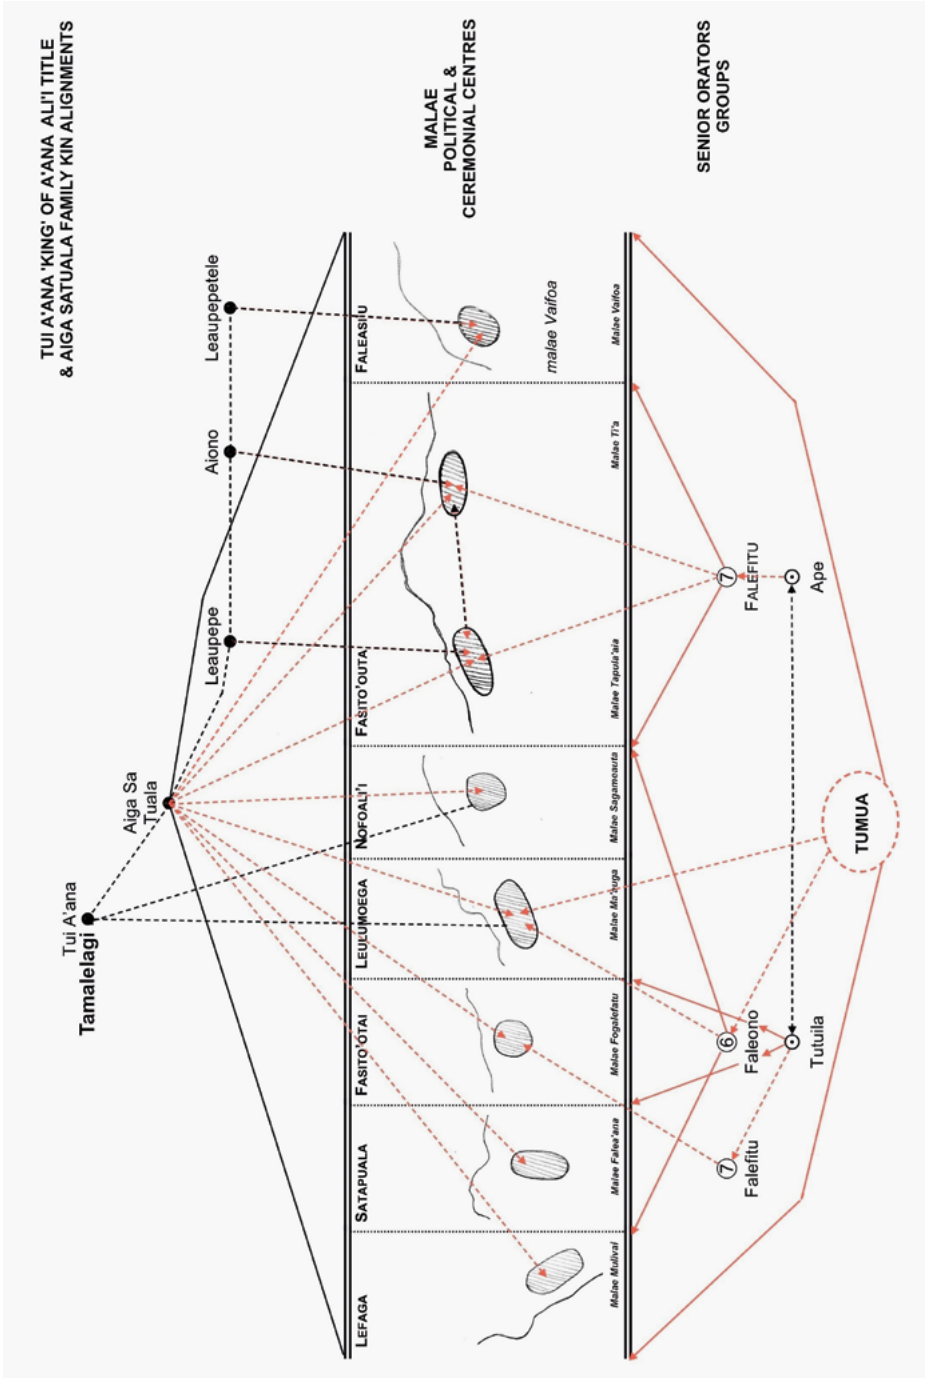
TUI A'ANA 'KING' OF A'ANA ALI'I TITLE
& AIGA SATUALA FAMILY KIN ALIGNMENTS

MALAE
POLITICAL &
CEREMONIAL CENTRES

SENIOR ORATORS
GROUPS

Tui A'ana
Tamalelagi

Aiga Sa
Tuala

Leaupepe

Aiono

Leaupepetele

LEFAGA

SATAPUALA

FASITO'OTAI

LEULUMOEGA

NOFOALI'I

FASITO'OUTA

FALEASIU

malae Vaifoa

Malae Mulivai

Malae Falea'ana

Malae Fogalefatu

Malae Ma'auga

Malae Sagamauta

Malae Tapula'aia

Malae Ti'a

Malae Vaifoa

7
Falefitu

6
Faleono

Tutuila

TUMUA

7
FALEFITU

Ape